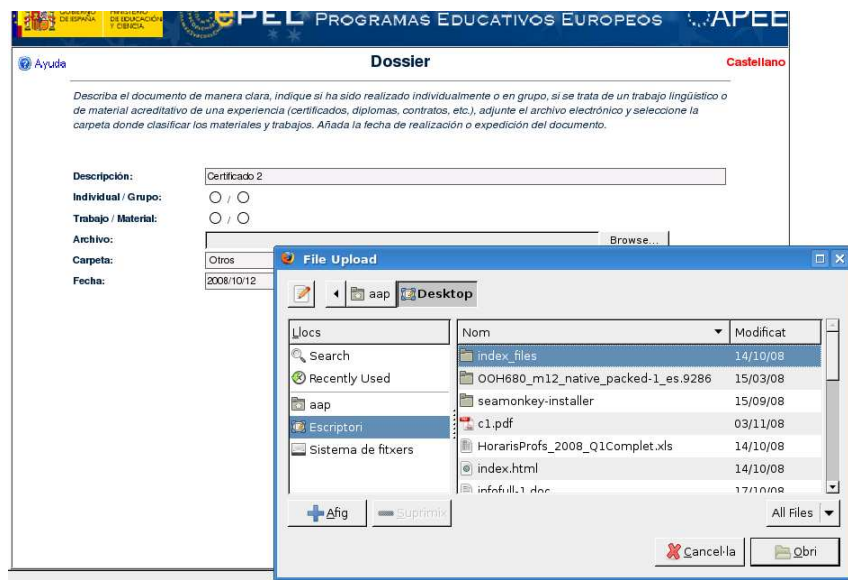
GOBIERNO DE ESPAÑA MINISTERIO DE EDUCACIÓN Y CIENCIA

ePEL PROGRAMAS EDUCATIVOS EUROPEOS APEE

Ayuda

Dossier

Castellano

Describa el documento de manera clara, indique si ha sido realizado individualmente o en grupo, si se trata de un trabajo lingüístico o de material acreditativo de una experiencia (certificados, diplomas, contratos, etc.), adjunte el archivo electrónico y seleccione la carpeta donde clasificar los materiales y trabajos. Añada la fecha de realización o expedición del documento.

Descripción: Certificado 2

Individual / Grupo: ○ / ○

Trabajo / Material: ○ / ○

Archivo: Browse...

Carpeta: Otros

Fecha: 2008/10/12

File Upload

aap Desktop

| Llocs |
|---|
| Search |
| Recently Used |
| aap |
| Escriptori |
| Sistema de fitxers |

| Nom | Modificat |
|---|---|
| index_files | 14/10/08 |
| OOH680_m12_native_packed-1_es.9286 | 15/03/08 |
| seamonkey-installer | 15/09/08 |
| c1.pdf | 03/11/08 |
| HorarisProfs_2008_Q1Complet.xls | 14/10/08 |
| index.html | 14/10/08 |
| infofull-1.doc | 17/10/08 |

Afig Suprimix

All Files

Cancel·la Obri